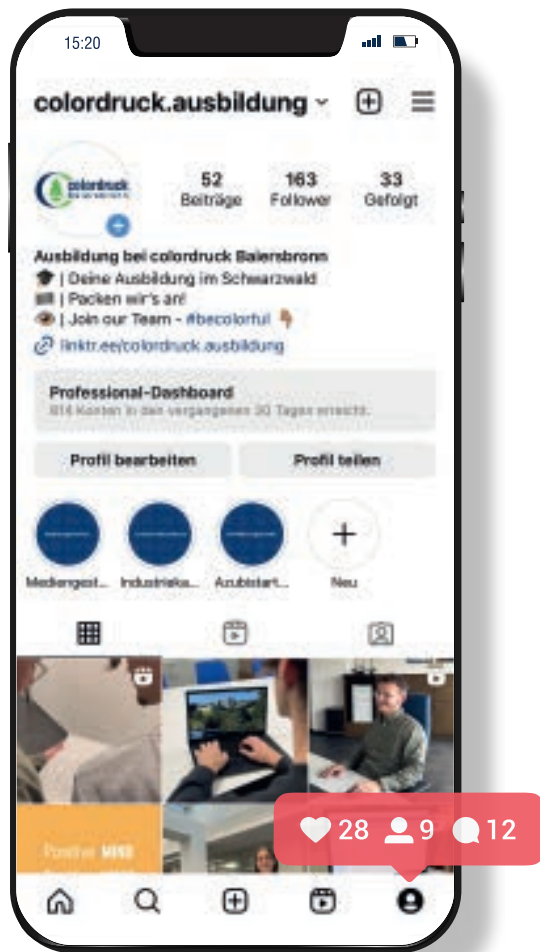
15:20

colordruck.ausbildung

colordruck

52 Beiträge
163 Follower
33 Gefolgt

Ausbildung bei colordruck Baiersbronn
🎓 | Deine Ausbildung im Schwarzwald
| Packen wir's an!
👁 | Join our Team - #becolorful 👇
linktr.ee/colordruck.ausbildung

Professional-Dashboard
814 Konten in den vergangenen 30 Tagen erreicht.

Profil bearbeiten
Profil teilen

Mediengest... Industrieka... Azubistart... Neu

Positive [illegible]

28 9 12